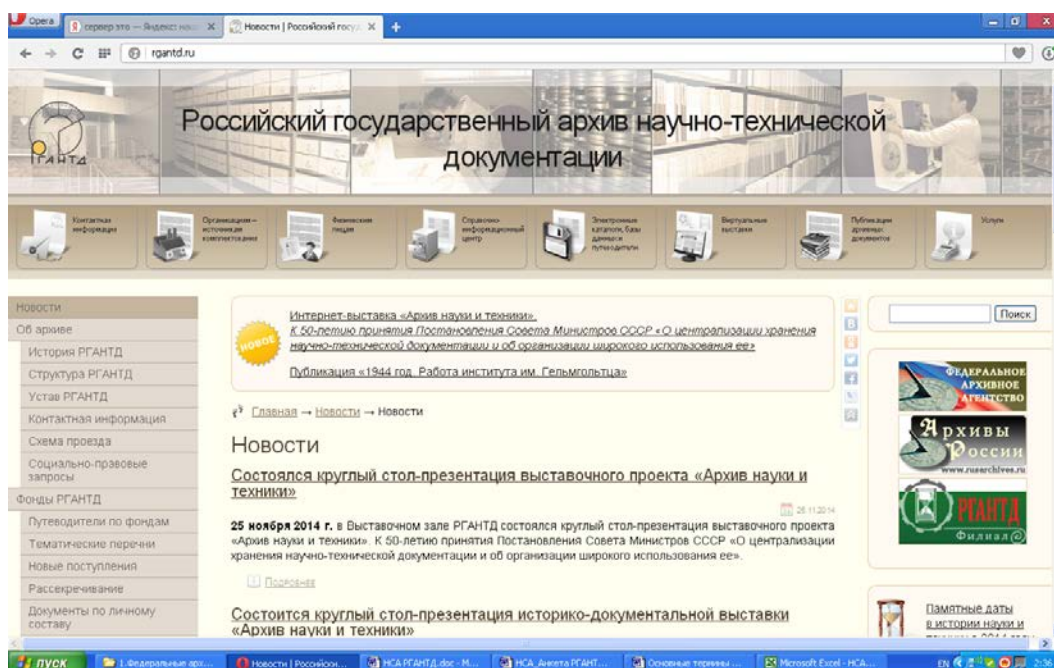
Opera | сервер это — Яндекс: на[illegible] | Новости | Российский госу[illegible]

rgantd.ru

РГАНТД

Российский государственный архив научно-технической документации

Контактная информация | Организации – источники комплектования | Физические лица | Справочно-информационный центр | Электронные каталоги, базы данных и путеводители | Виртуальные выставки | Публикации архивных документов | Услуги

Новости
Об архиве
История РГАНТД
Структура РГАНТД
Устав РГАНТД
Контактная информация
Схема проезда
Социально-правовые запросы
Фонды РГАНТД
Путеводители по фондам
Тематические перечни
Новые поступления
Рассекречивание
Документы по личному составу

НОВОЕ

Интернет-выставка «Архив науки и техники».
К 50-летию принятия Постановления Совета Министров СССР «О централизации хранения научно-технической документации и об организации широкого использования ее»

Публикация «1944 год. Работа института им. Гельмгольтца»

Главная → Новости → Новости

Новости

Состоялся круглый стол-презентация выставочного проекта «Архив науки и техники»

25.11.2014

25 ноября 2014 г. в Выставочном зале РГАНТД состоялся круглый стол-презентация выставочного проекта «Архив науки и техники». К 50-летию принятия Постановления Совета Министров СССР «О централизации хранения научно-технической документации и об организации широкого использования ее».

Подробнее

Состоится круглый стол-презентация историко-документальной выставки «Архив науки и техники»

Поиск

ФЕДЕРАЛЬНОЕ АРХИВНОЕ АГЕНТСТВО

Архивы России
www.rusarchives.ru

РГАНТД
Филиал

Памятные даты в истории науки и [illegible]

пуск | 1.Федеральные арх... | Новости | Российск... | НСА РГАНТД.doc - М... | НСА_Анкета РГАНТ... | Основные термины ... | Microsoft Excel - НСА... | EN | 2:36